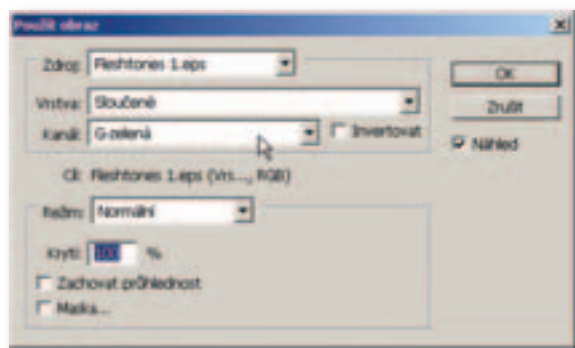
Použít obraz

Zdroj: Fleshtones 1.eps

Vrstva: Sloučené

Kanál: G-zelená

Invertovat

Cíl: Fleshtones 1.eps (Vrs..., RGB)

Režim: Normální

Krytí: 100 %

Zachovat průhlednost

Maska...

OK

Zrušit

Náhled